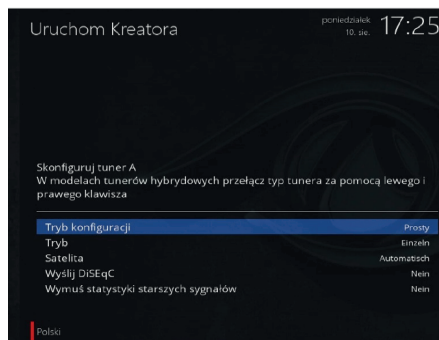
Uruchom Kreatora

poniedziałek
10. sie.
17:25

Skonfiguruj tuner A
W modelach tunerów hybrydowych przełącz typ tunera za pomocą lewego i prawego klawisza

| | |
|---|---|
| Tryb konfiguracji | Prosty |
| Tryb | Einzeln |
| Satelita | Automatisch |
| Wyślij DiSEqC | Nein |
| Wymuś statystyki starszych sygnałów | Nein |

Polski